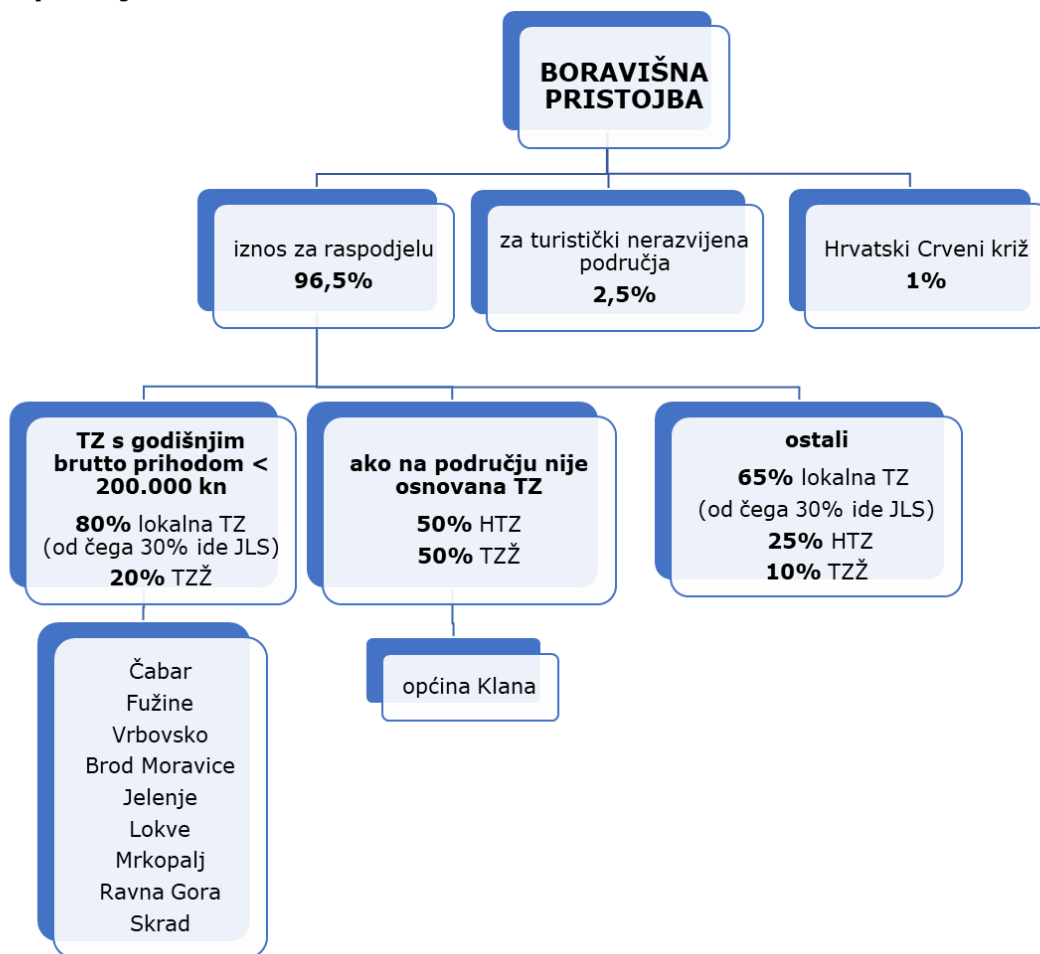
BORAVIŠNA PRISTOJBA

iznos za raspodjelu
**96,5%**

za turistički nerazvijena područja
**2,5%**

Hrvatski Crveni križ
**1%**

**TZ s godišnjim brutto prihodom < 200.000 kn**
**80%** lokalna TZ
(od čega 30% ide JLS)
**20%** TZŽ

Čabar
Fužine
Vrbovsko
Brod Moravice
Jelenje
Lokve
Mrkopalj
Ravna Gora
Skrad

**ako na području nije osnovana TZ**
**50%** HTZ
**50%** TZŽ

općina Klana

**ostali**
**65%** lokalna TZ
(od čega 30% ide JLS)
**25%** HTZ
**10%** TZŽ